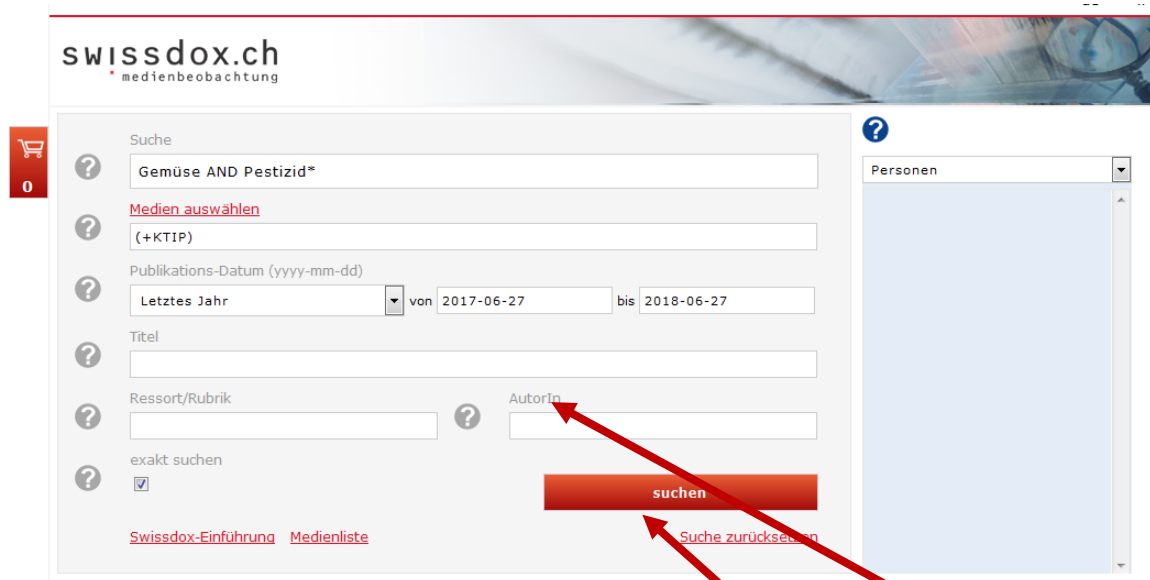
swissdox.ch
medienbeobachtung

0

Suche
Gemüse AND Pestizid*

Medien auswählen
(+KTIP)

Publikations-Datum (yyyy-mm-dd)
Letztes Jahr von 2017-06-27 bis 2018-06-27

Titel

Ressort/Rubrik

AutorIn

exakt suchen

suchen

Swissdox-Einführung Medienliste Suche zurücksetzen

Personen